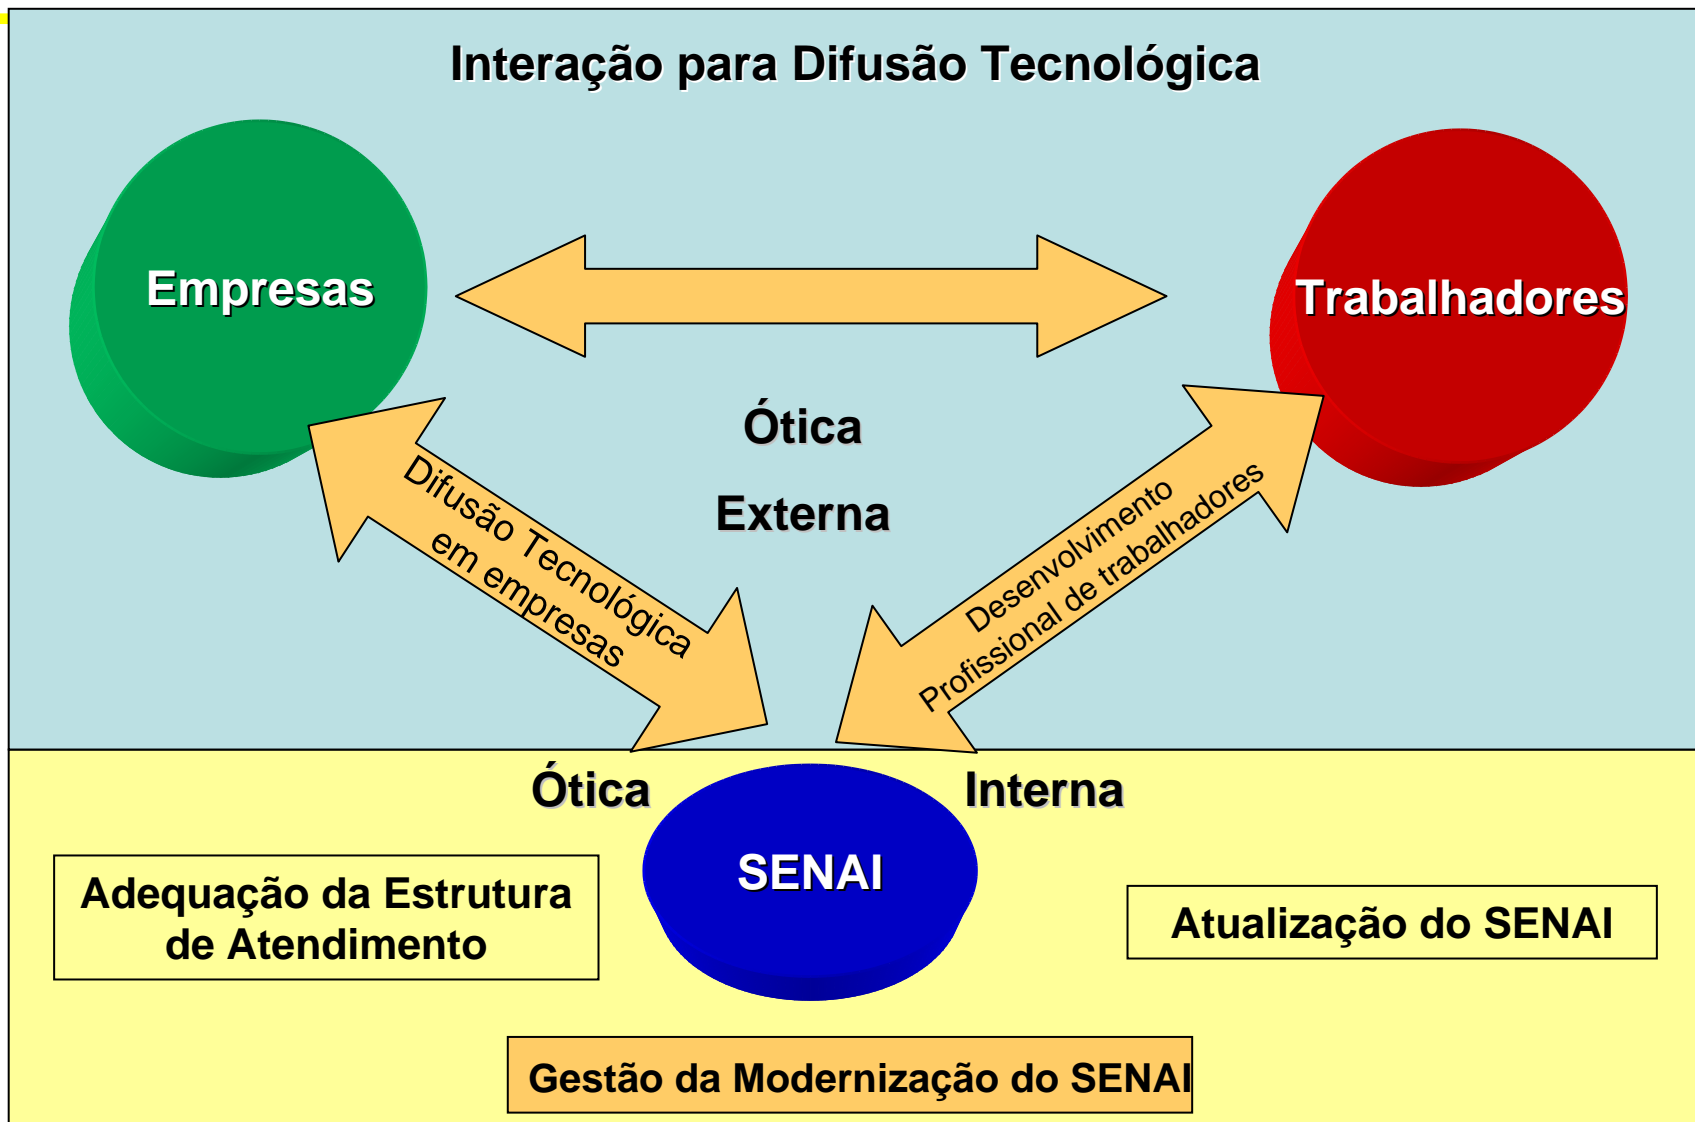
Interação para Difusão Tecnológica

Empresas

Trabalhadores

Ótica

Externa

Difusão Tecnológica em empresas

Desenvolvimento Profissional de trabalhadores

Ótica

Interna

SENAI

Adequação da Estrutura de Atendimento

Atualização do SENAI

Gestão da Modernização do SENAI